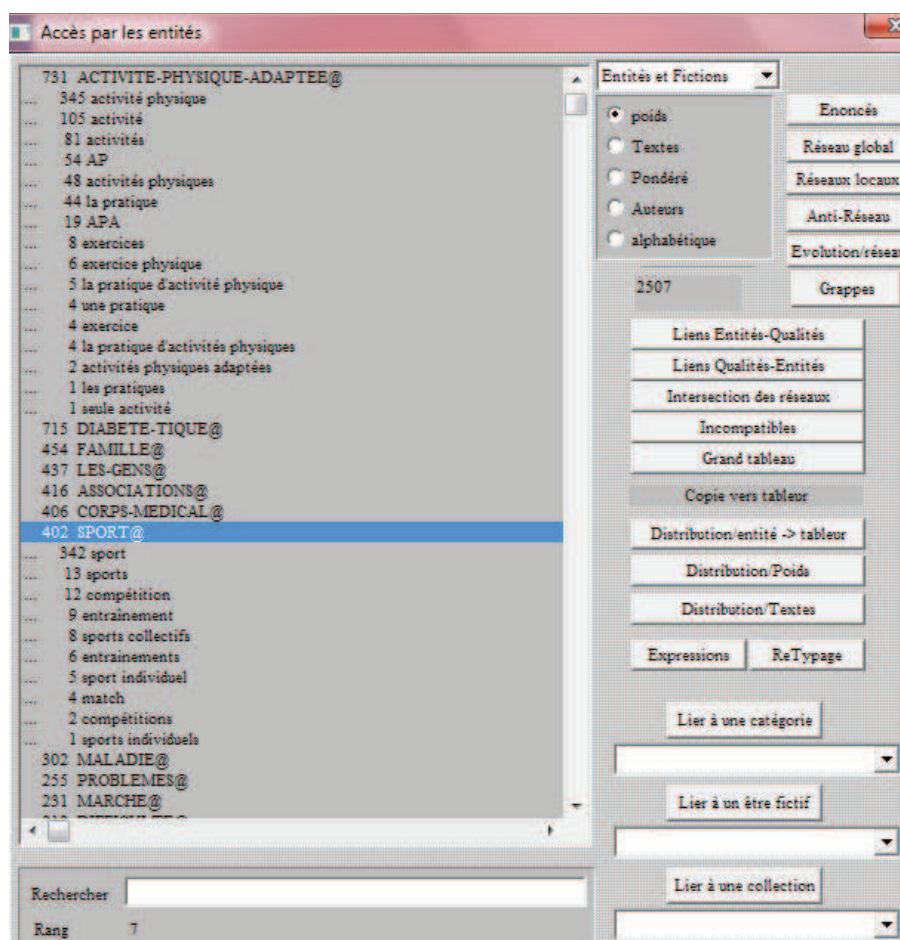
Accès par les entités

731 ACTIVITE-PHYSIQUE-ADAPTEE@
... 345 activité physique
... 105 activité
... 81 activités
... 54 AP
... 48 activités physiques
... 44 la pratique
... 19 APA
... 8 exercices
... 6 exercice physique
... 5 la pratique d'activité physique
... 4 une pratique
... 4 exercice
... 4 la pratique d'activités physiques
... 2 activités physiques adaptées
... 1 les pratiques
... 1 seule activité
715 DIABETE-TIQUE@
454 FAMILLE@
437 LES-GENS@
416 ASSOCIATIONS@
406 CORPS-MEDICAL@
402 SPORT@
... 342 sport
... 13 sports
... 12 compétition
... 9 entrainement
... 8 sports collectifs
... 6 entrainements
... 5 sport individuel
... 4 match
... 2 compétitions
... 1 sports individuels
302 MALADIE@
255 PROBLEMES@
231 MARCHE@
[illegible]

Entités et Fictions

poids
Textes
Pondéré
Auteurs
alphabétique

2507

Enoncés
Réseau global
Réseaux locaux
Anti-Réseau
Evolution/résea
Grappes

Liens Entités-Qualités
Liens Qualités-Entités
Intersection des réseaux
Incompatibles
Grand tableau
Copie vers tableur
Distribution/entité -> tableur
Distribution/Poids
Distribution/Textes
Expressions
ReTypage
Lier à une catégorie
Lier à un être fictif
Lier à une collection

Rechercher
Rang 7